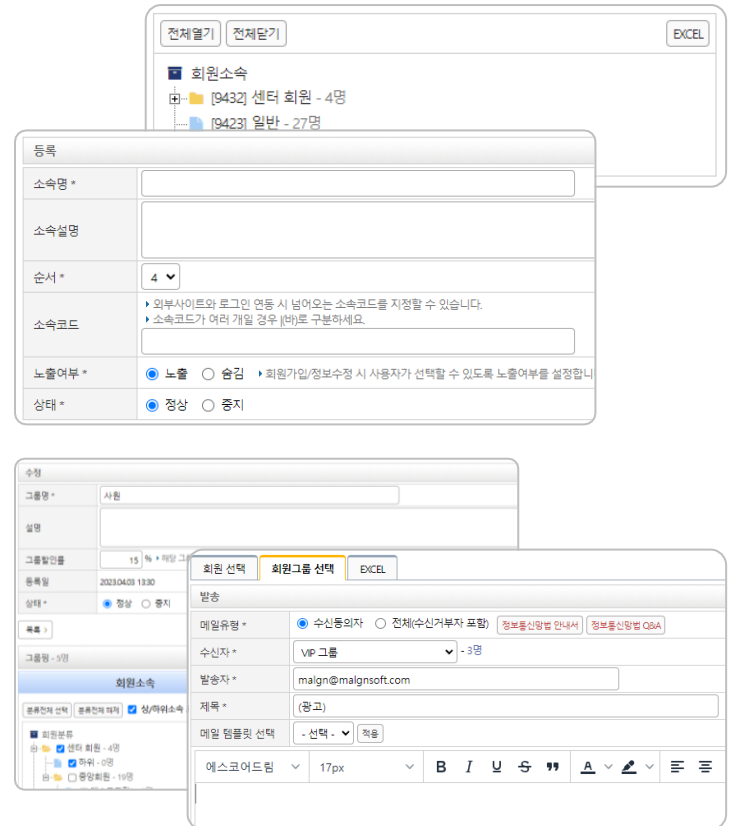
전체열기 전체닫기 EXCEL

회원소속
[9432] 센터 회원 - 4명
[9423] 일반 - 27명

등록

| | |
|---|---|
| 소속명 * | |
| 소속설명 | |
| 순서 * | 4 |
| 소속코드 | 외부사이트와 로그인 연동 시 넘어오는 소속코드를 지정할 수 있습니다. 소속코드가 여러 개일 경우 \|(바)로 구분하세요. |
| 노출여부 * | 노출 숨김 회원가입/정보수정 시 사용자가 선택할 수 있도록 노출여부를 설정합니 |
| 상태 * | 정상 중지 |

수정

| | |
|---|---|
| 그룹명 * | 사원 |
| 설명 | |
| 그룹할인률 | 15 % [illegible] |
| 등록일 | 2023.04.03 13:30 |
| 상태 * | 정상 중지 |

목록

그룹원 - 5명

회원소속

분류전체 선택 분류전체 해제 상/하위소속

회원분류
센터 회원 - 4명
하위 - 0명
중앙회원 - 19명

회원 선택 회원그룹 선택 EXCEL

발송

| | |
|---|---|
| 메일유형 * | 수신동의자 전체(수신거부자 포함) 정보통신망법 안내서 정보통신망법 Q&A |
| 수신자 * | VIP 그룹 - 3명 |
| 발송자 * | malgn@malgnsoft.com |
| 제목 * | (광고) |
| 메일 템플릿 선택 | - 선택 - 적용 |

에스코어드림 17px B I U S " A